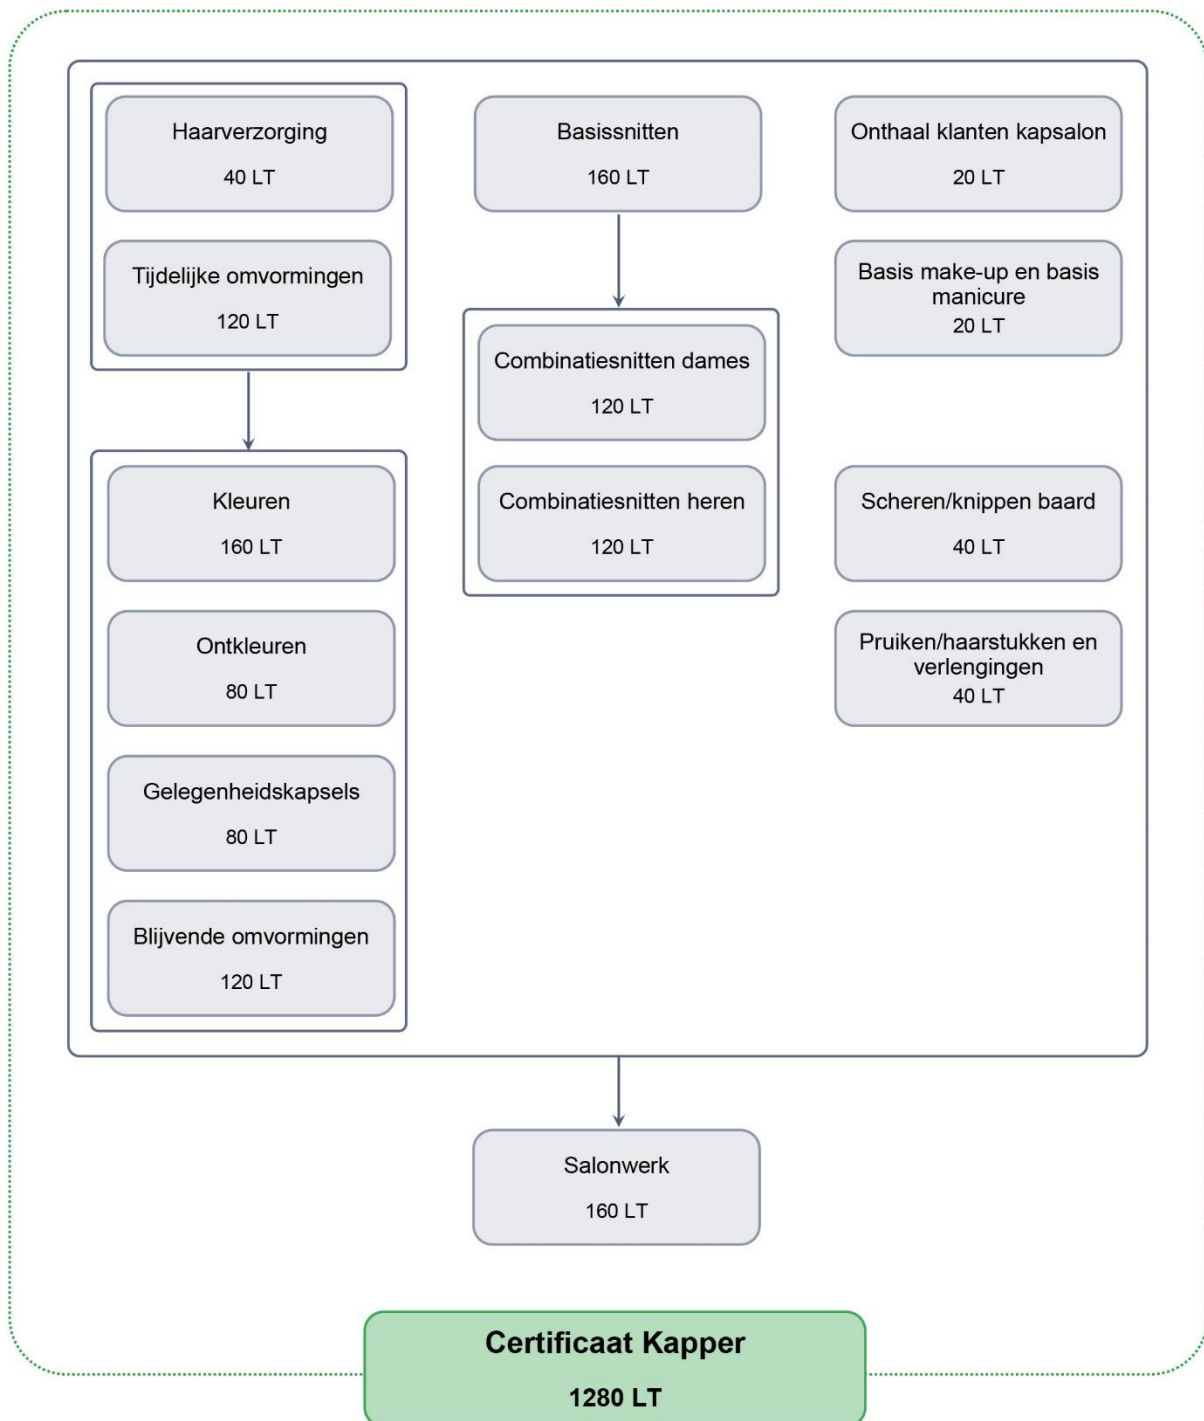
Haarverzorging
40 LT

Tijdelijke omvormingen
120 LT

Kleuren
160 LT

Ontkleuren
80 LT

Gelegenheidskapsels
80 LT

Blijvende omvormingen
120 LT

Basissnitten
160 LT

Combinatiesnitten dames
120 LT

Combinatiesnitten heren
120 LT

Onthaal klanten kapsalon
20 LT

Basis make-up en basis manicure
20 LT

Scheren/knippen baard
40 LT

Pruiken/haarstukken en verlengingen
40 LT

Salonwerk
160 LT

Certificaat Kapper
1280 LT